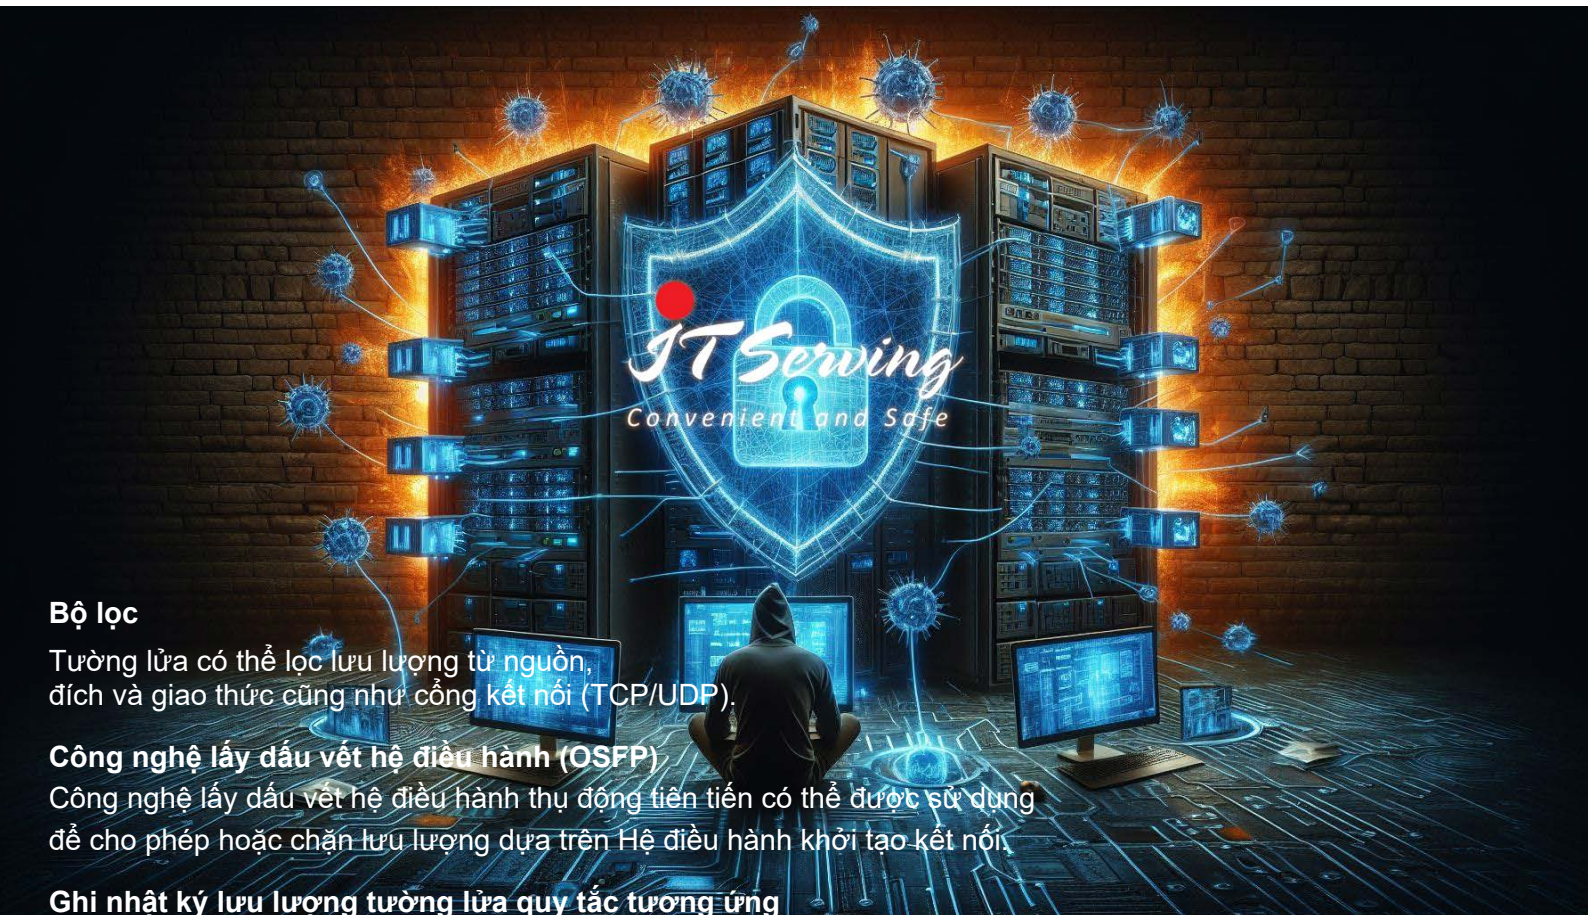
IT Serving
Convenient and Safe

Bộ lọc

Tường lửa có thể lọc lưu lượng từ nguồn, đích và giao thức cũng như cổng kết nối (TCP/UDP).

Công nghệ lấy dấu vết hệ điều hành (OSFP)

Công nghệ lấy dấu vết hệ điều hành thụ động tiên tiến có thể được sử dụng để cho phép hoặc chặn lưu lượng dựa trên Hệ điều hành khởi tạo kết nối.

Ghi nhật ký lưu lượng tường lửa quy tắc tương ứng